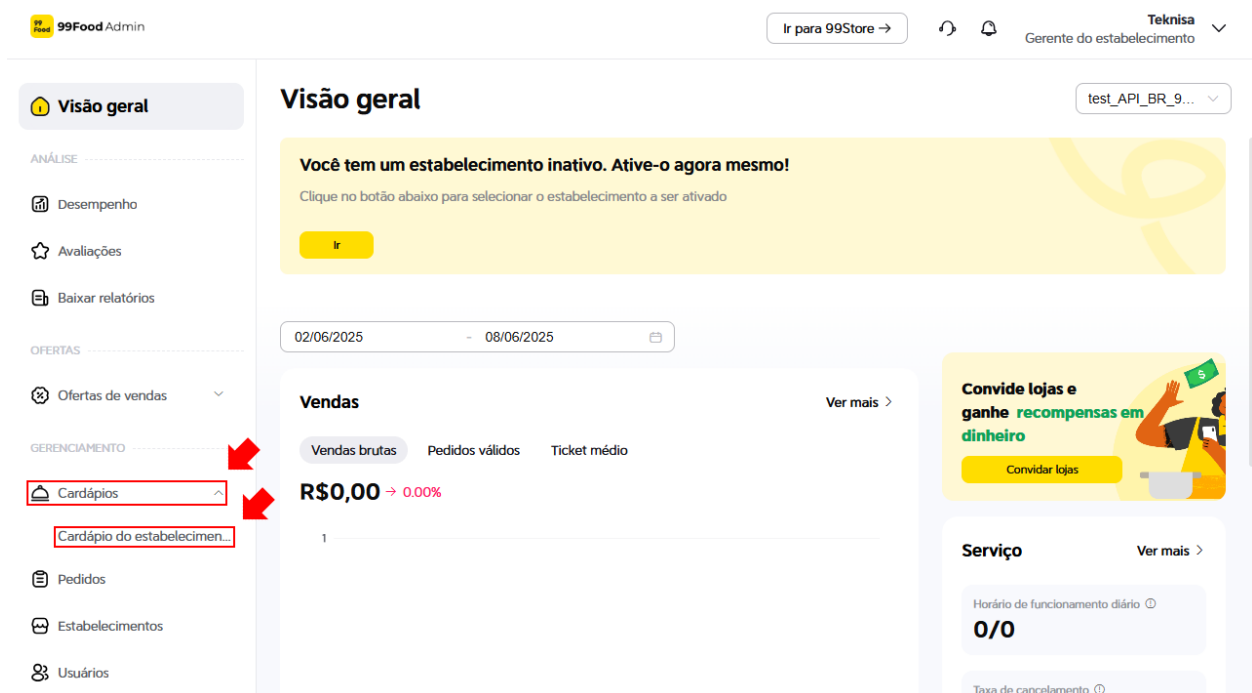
99 Food 99Food Admin

Ir para 99Store →

Teknisa
Gerente do estabelecimento

Visão geral

ANÁLISE

Desempenho

Avaliações

Baixar relatórios

OFERTAS

Ofertas de vendas

GERENCIAMENTO

Cardápios

Cardápio do estabelecimen...

Pedidos

Estabelecimentos

Usuários

Visão geral

test_API_BR_9...

Você tem um estabelecimento inativo. Ative-o agora mesmo!

Clique no botão abaixo para selecionar o estabelecimento a ser ativado

Ir

02/06/2025 - 08/06/2025

Vendas

Ver mais >

Vendas brutas Pedidos válidos Ticket médio

R$0,00 → 0.00%

1

Convide lojas e ganhe recompensas em dinheiro

Convidar lojas

Serviço

Ver mais >

Horário de funcionamento diário ⓘ

0/0

Taxa de cancelamento ⓘ